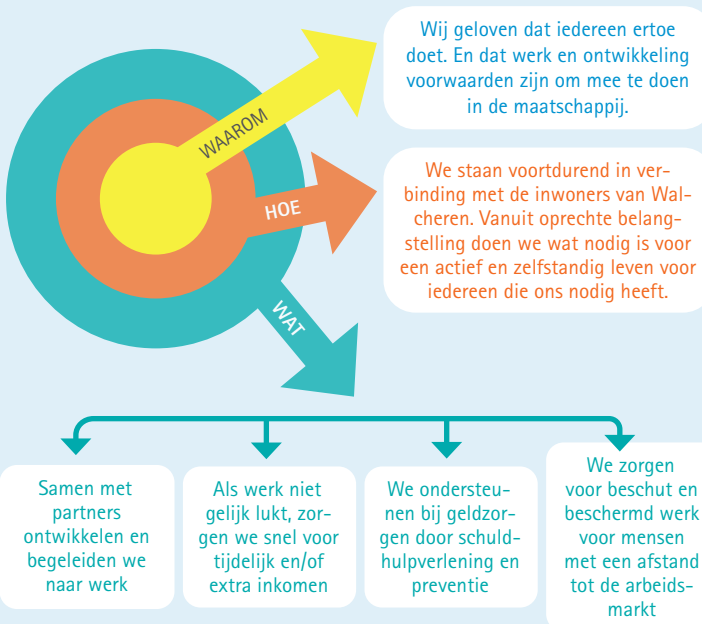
WAAROM

HOE

WAT

Wij geloven dat iedereen ertoe doet. En dat werk en ontwikkeling voorwaarden zijn om mee te doen in de maatschappij.

We staan voortdurend in verbinding met de inwoners van Walcheren. Vanuit oprechte belangstelling doen we wat nodig is voor een actief en zelfstandig leven voor iedereen die ons nodig heeft.

Samen met partners ontwikkelen en begeleiden we naar werk

Als werk niet gelijk lukt, zorgen we snel voor tijdelijk en/of extra inkomen

We ondersteunen bij geldzorgen door schuldhulpverlening en preventie

We zorgen voor beschut en beschermd werk voor mensen met een afstand tot de arbeidsmarkt